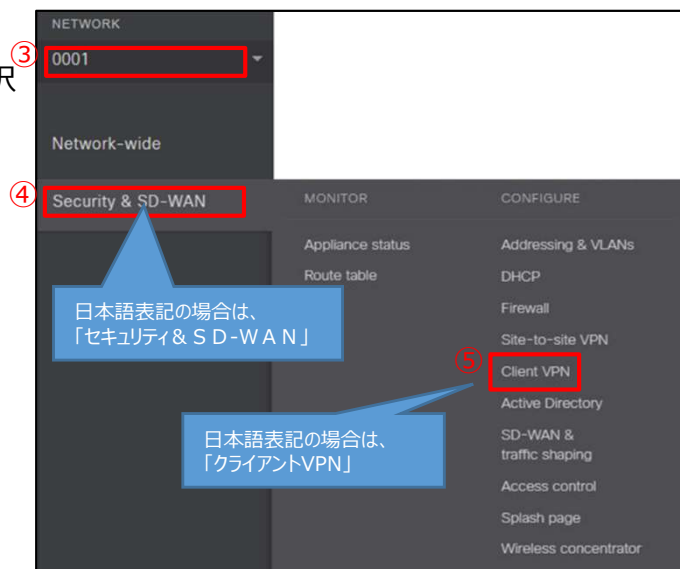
NETWORK

③ 0001

沢

Network-wide

④ Security & SD-WAN

MONITOR

Appliance status

Route table

CONFIGURE

Addressing & VLANs

DHCP

Firewall

Site-to-site VPN

⑤ Client VPN

Active Directory

SD-WAN & traffic shaping

Access control

Splash page

Wireless concentrator

日本語表記の場合は、「セキュリティ＆ＳＤ-ＷＡＮ」

日本語表記の場合は、「クライアントVPN」